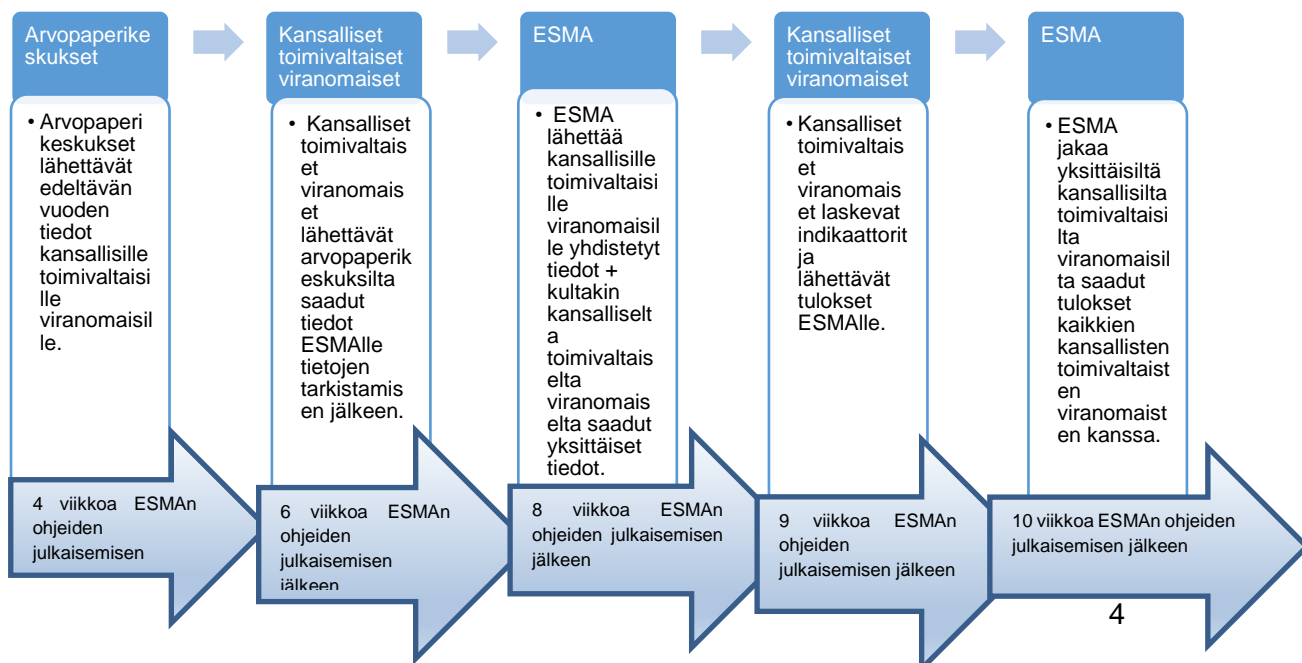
Arvopaperikeskukset

• Arvopaperikeskukset lähettävät edeltävän vuoden tiedot kansallisille toimivaltaisille viranomaisille.

4 viikkoa ESMAn ohjeiden julkaisemisen

Kansalliset toimivaltaiset viranomaiset

• Kansalliset toimivaltaiset viranomaiset lähettävät arvopaperikeskuksilta saadut tiedot ESMAlle tietojen tarkistamisen jälkeen.

6 viikkoa ESMAn ohjeiden julkaisemisen jälkeen

ESMA

• ESMA lähettää kansallisille toimivaltaisille viranomaisille yhdistetyt tiedot + kultakin kansalliselta toimivaltaiselta viranomaiselta saadut yksittäiset tiedot.

8 viikkoa ESMAn ohjeiden julkaisemisen jälkeen

Kansalliset toimivaltaiset viranomaiset

• Kansalliset toimivaltaiset viranomaiset laskevat indikaattorit ja lähettävät tulokset ESMAlle.

9 viikkoa ESMAn ohjeiden julkaisemisen jälkeen

ESMA

• ESMA jakaa yksittäisiltä kansallisilta toimivaltaisilta viranomaisilta saadut tulokset kaikkien kansallisten toimivaltaisten viranomaisten kanssa.

10 viikkoa ESMAn ohjeiden julkaisemisen jälkeen

4